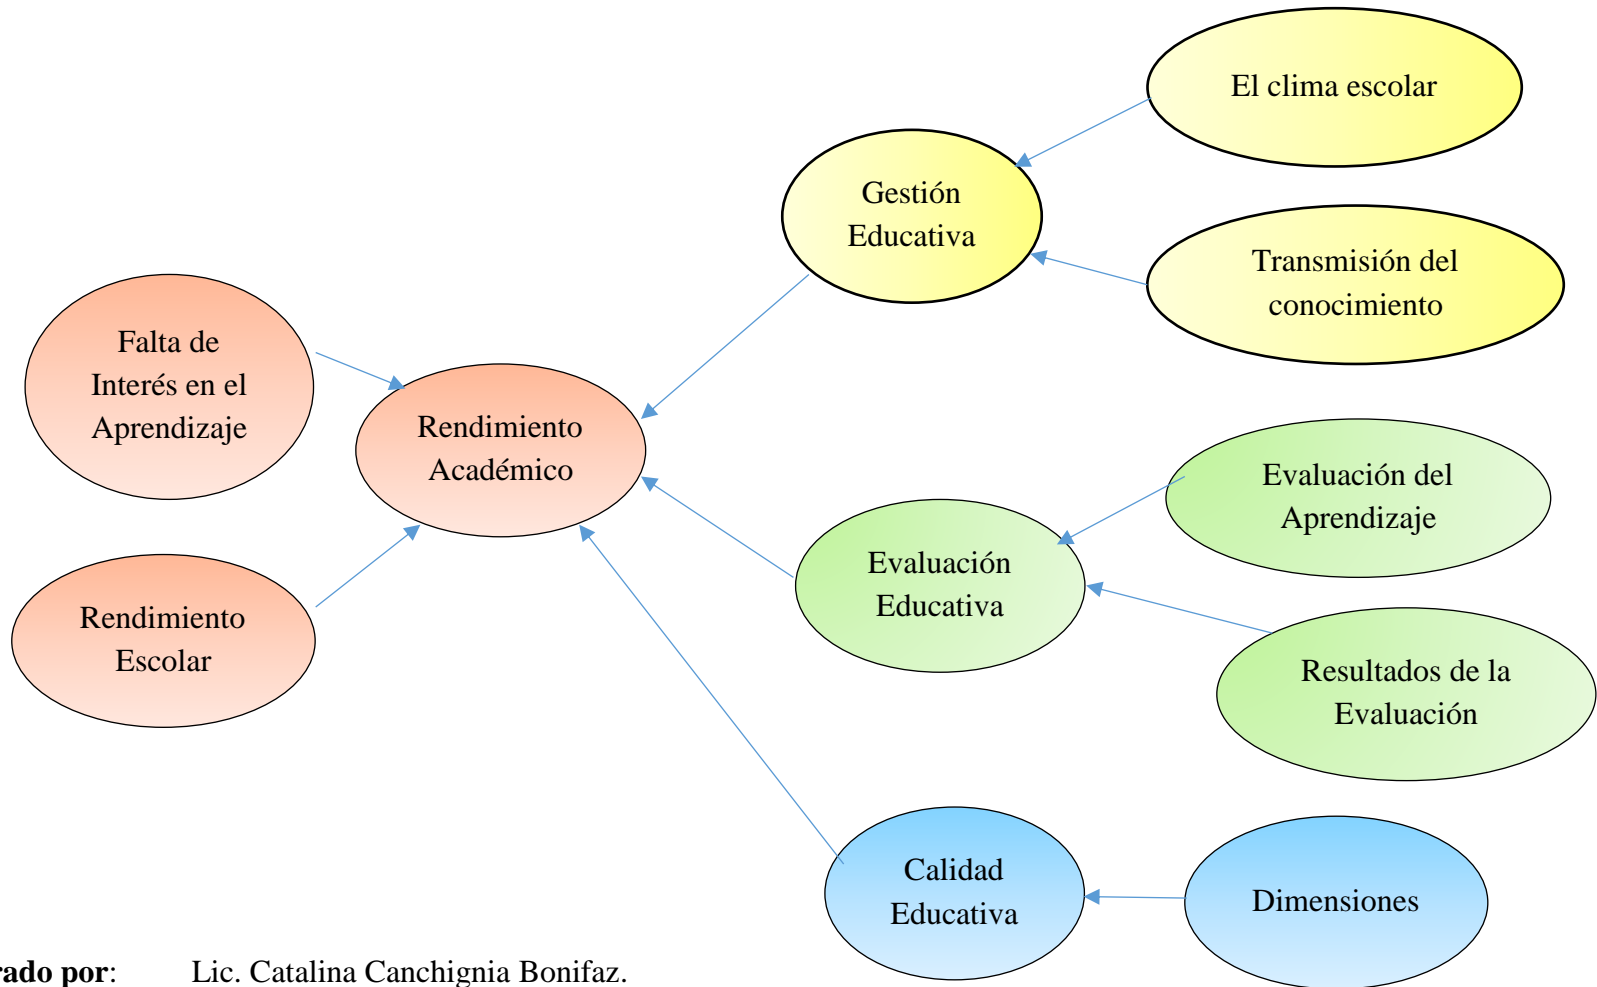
El clima escolar

Gestión Educativa

Transmisión del conocimiento

Falta de Interés en el Aprendizaje

Rendimiento Académico

Evaluación del Aprendizaje

Evaluación Educativa

Rendimiento Escolar

Resultados de la Evaluación

Calidad Educativa

Dimensiones

rado por: Lic. Catalina Canchignia Bonifaz.